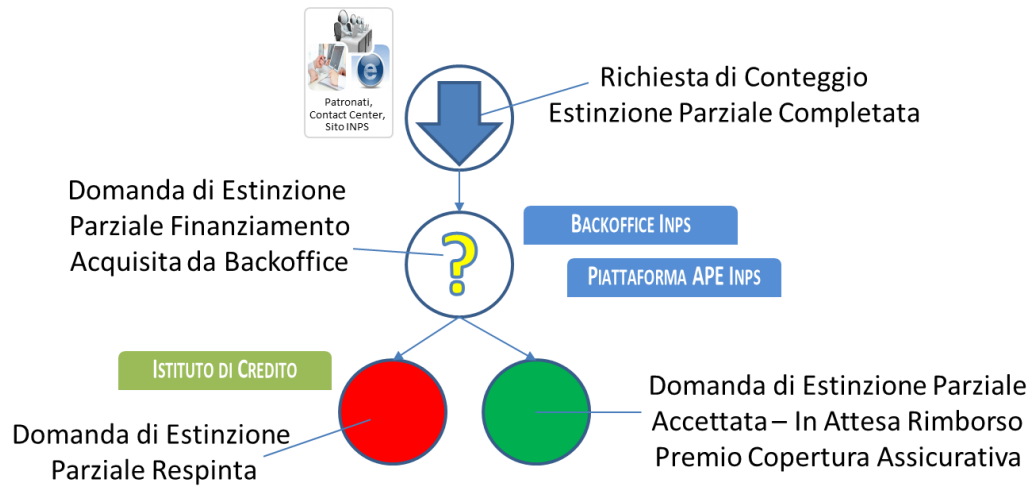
Patronati, Contact Center, Sito INPS

Richiesta di Conteggio Estinzione Parziale Completata

Domanda di Estinzione Parziale Finanziamento Acquisita da Backoffice

?

BACKOFFICE INPS

PIATTAFORMA APE INPS

ISTITUTO DI CREDITO

Domanda di Estinzione Parziale Respinta

Domanda di Estinzione Parziale Accettata – In Attesa Rimborso Premio Copertura Assicurativa